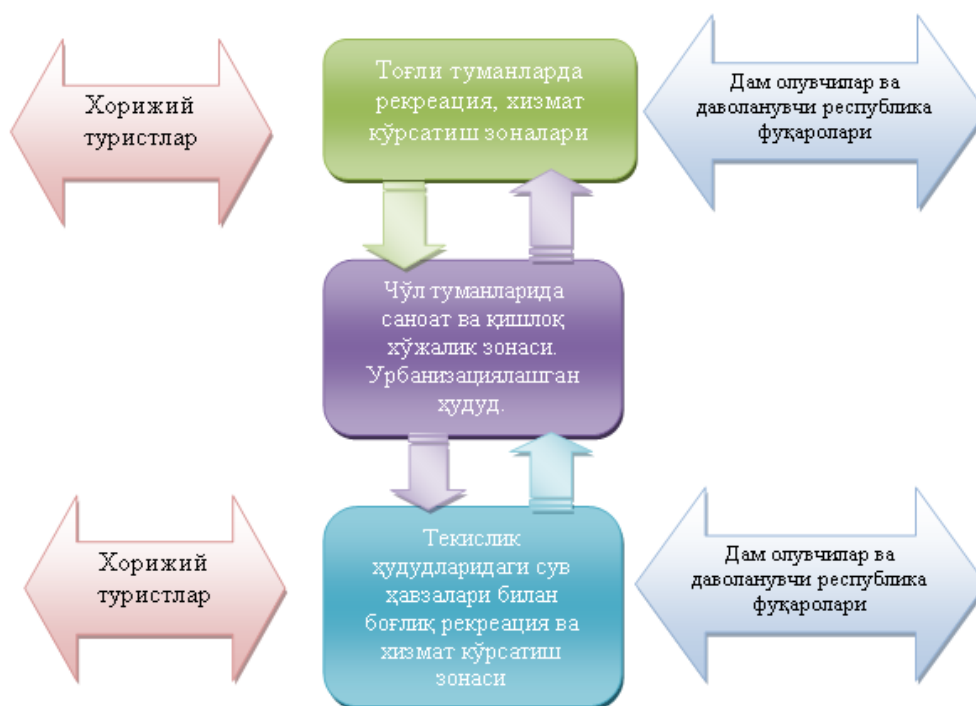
Хорижий туристлар

Тоғли туманларда рекреация, хизмат кўрсатиш зоналари

Дам олувчилар ва даволанувчи республика фуқаролари

Чўл туманларида саноат ва қишлоқ хўжалик зонаси. Урбанизациялашган ҳудуд.

Хорижий туристлар

Текислик ҳудудларидаги сув ҳавзалари билан боғлиқ рекреация ва хизмат кўрсатиш зонаси

Дам олувчилар ва даволанувчи республика фуқаролари